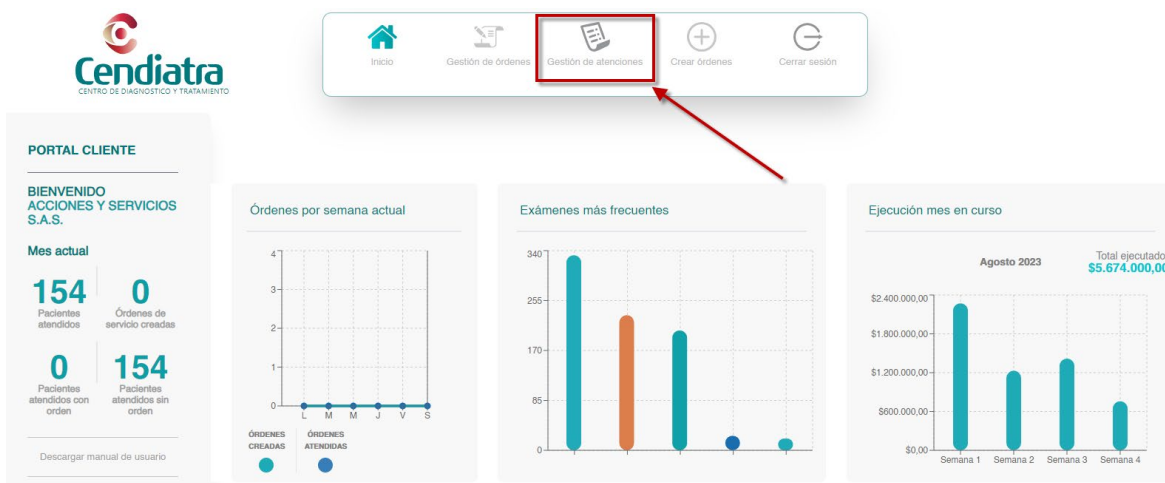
Cendiatra
CENTRO DE DIAGNOSTICO Y TRATAMIENTO

Inicio
Gestión de órdenes
Gestión de atenciones
Crear órdenes
Cerrar sesión

PORTAL CLIENTE

BIENVENIDO
ACCIONES Y SERVICIOS S.A.S.

Mes actual

154
Pacientes atendidos

0
Órdenes de servicio creadas

0
Pacientes atendidos con orden

154
Pacientes atendidos sin orden

Descargar manual de usuario

Órdenes por semana actual

4
3
2
1
0
L M M J V S

ÓRDENES CREADAS
ÓRDENES ATENDIDAS

Exámenes más frecuentes

340
255
170
85
0

Ejecución mes en curso

Agosto 2023
Total ejecutado
$5.674.000,00

$2.400.000,00
$1.800.000,00
$1.200.000,00
$600.000,00
$0,00
Semana 1 Semana 2 Semana 3 Semana 4